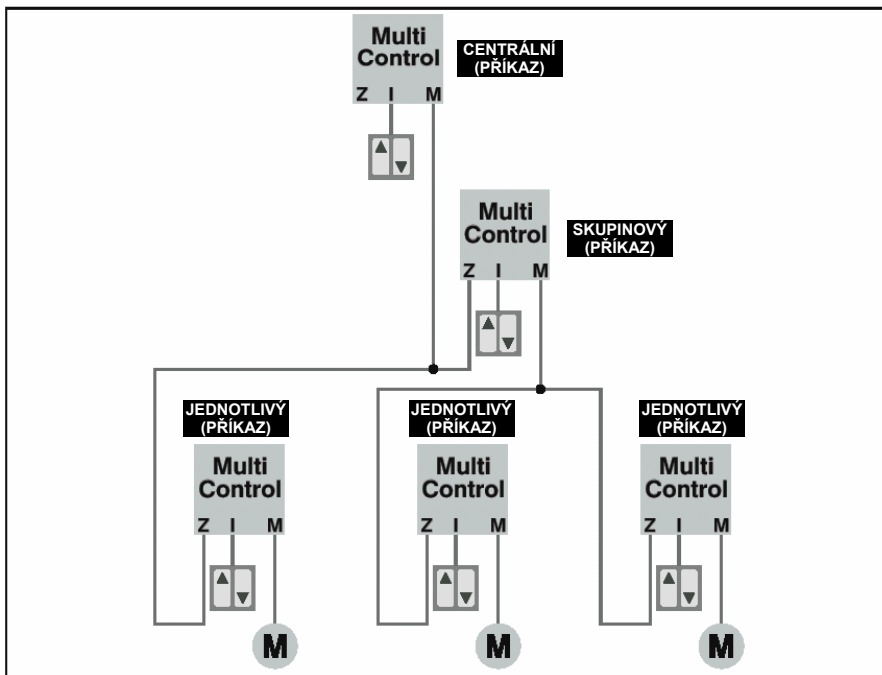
Multi Control
CENTRÁLNÍ (PŘÍKAZ)
Z I M

Multi Control
SKUPINOVÝ (PŘÍKAZ)
Z I M

JEDNOTLIVÝ (PŘÍKAZ)
Multi Control
Z I M
M

JEDNOTLIVÝ (PŘÍKAZ)
Multi Control
Z I M
M

JEDNOTLIVÝ (PŘÍKAZ)
Multi Control
Z I M
M